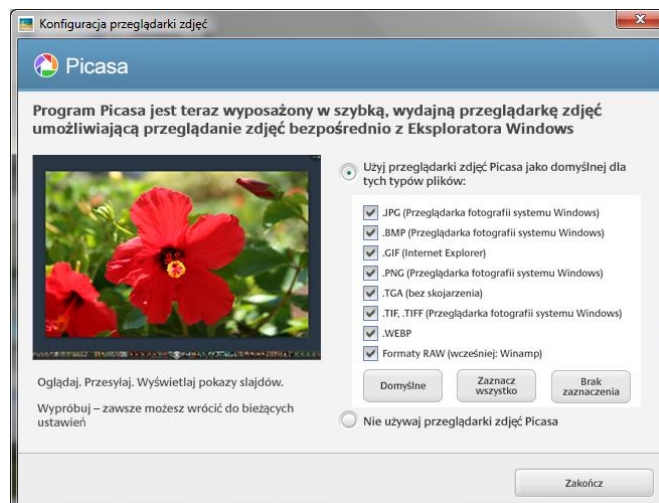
Konfiguracja przeglądarki zdjęć

Picasa

Program Picasa jest teraz wyposażony w szybką, wydajną przeglądarkę zdjęć umożliwiającą przeglądanie zdjęć bezpośrednio z Eksploratora Windows

Użyj przeglądarki zdjęć Picasa jako domyślnej dla tych typów plików:

.JPG (Przeglądarka fotografii systemu Windows)
.BMP (Przeglądarka fotografii systemu Windows)
.GIF (Internet Explorer)
.PNG (Przeglądarka fotografii systemu Windows)
.TGA (bez skojarzenia)
.TIF, .TIFF (Przeglądarka fotografii systemu Windows)
.WEBP
Formaty RAW (wcześniej: Winamp)

Domyślne
Zaznacz wszystko
Brak zaznaczenia

Oglądaj. Przesyłaj. Wyświetlaj pokazy slajdów.

Wypróbuj – zawsze możesz wrócić do bieżących ustawień

Nie używaj przeglądarki zdjęć Picasa

Zakończ